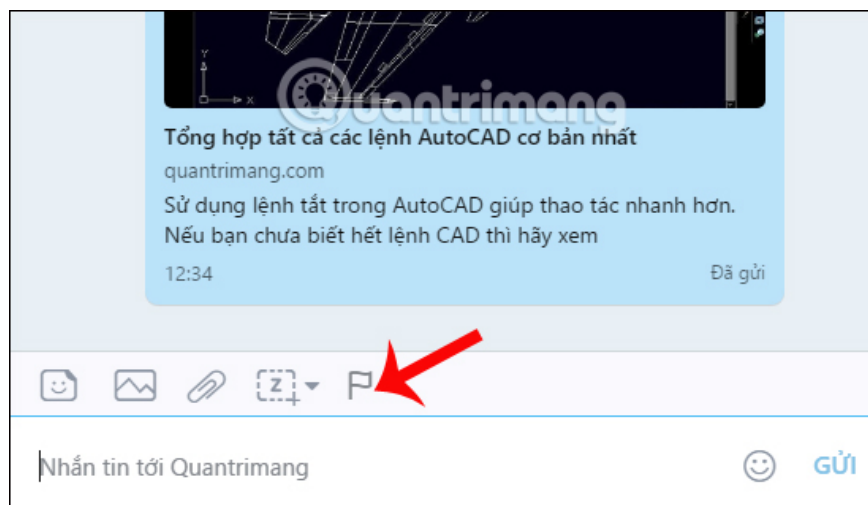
Tổng hợp tất cả các lệnh AutoCAD cơ bản nhất

quantrimang.com

Sử dụng lệnh tắt trong AutoCAD giúp thao tác nhanh hơn. Nếu bạn chưa biết hết lệnh CAD thì hãy xem

12:34

Đã gửi

Nhắn tin tới Quantrimang

GỬI